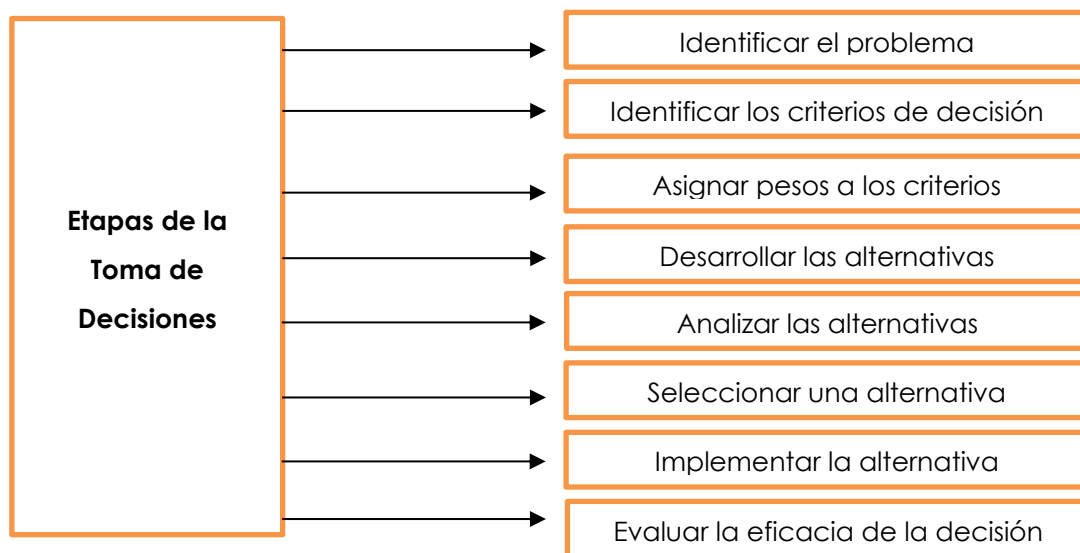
Etapas de la Toma de Decisiones

Identificar el problema

Identificar los criterios de decisión

Asignar pesos a los criterios

Desarrollar las alternativas

Analizar las alternativas

Seleccionar una alternativa

Implementar la alternativa

Evaluar la eficacia de la decisión